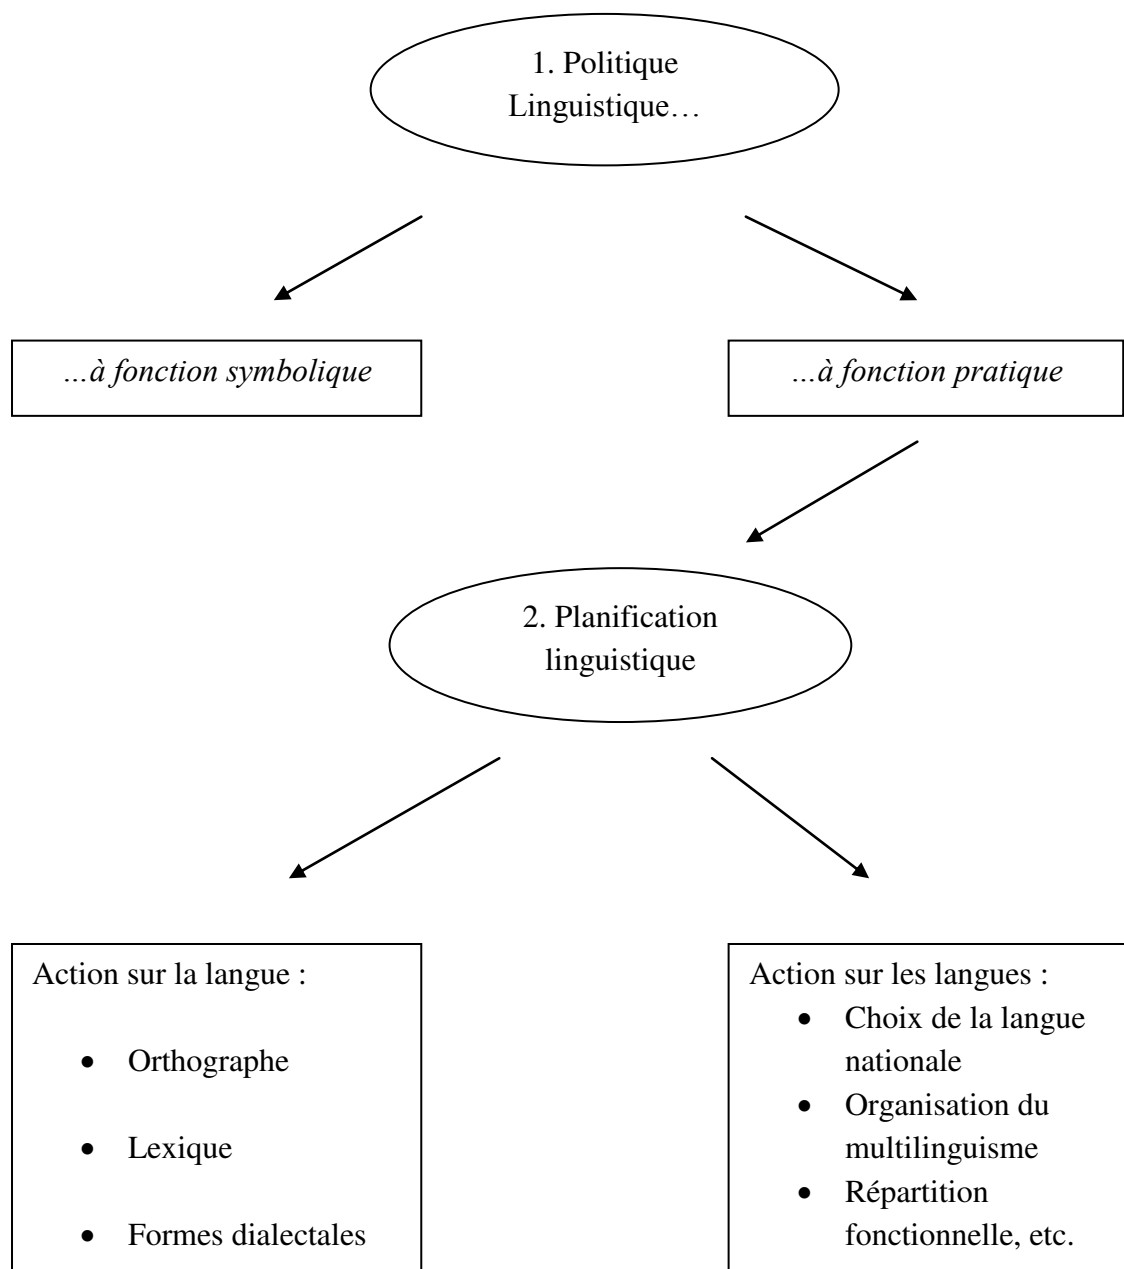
1. Politique Linguistique…

…à fonction symbolique

…à fonction pratique

2. Planification linguistique

Action sur la langue :

- Orthographe
- Lexique
- Formes dialectales

Action sur les langues :

- Choix de la langue nationale
- Organisation du multilinguisme
- Répartition fonctionnelle, etc.